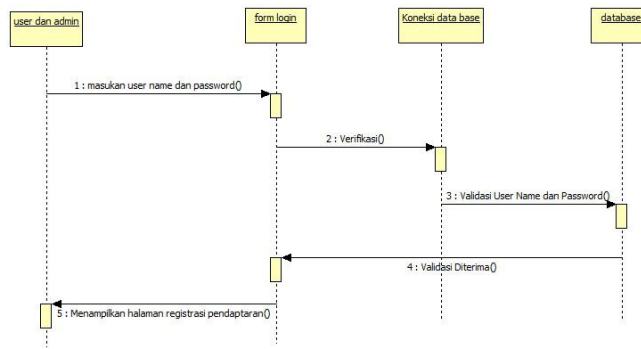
user dan admin

form login

Koneksi data base

database

1 : masukan user name dan password()

2 : Verifikasi()

3 : Validasi User Name dan Password()

4 : Validasi Diterima()

5 : Menampilkan halaman registrasi pendaptaran()